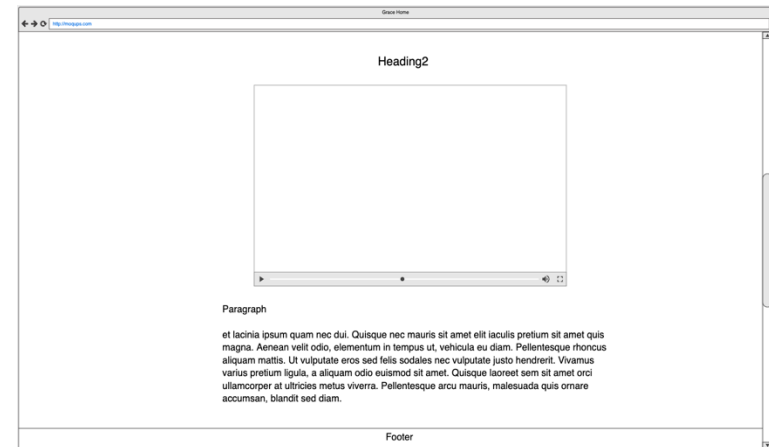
Grace Home

http://moqups.com

Heading2

Paragraph

et lacinia ipsum quam nec dui. Quisque nec mauris sit amet elit iaculis pretium sit amet quis magna. Aenean velit odio, elementum in tempus ut, vehicula eu diam. Pellentesque rhoncus aliquam mattis. Ut vulputate eros sed felis sodales nec vulputate justo hendrerit. Vivamus varius pretium ligula, a aliquam odio euismod sit amet. Quisque laoreet sem sit amet orci ullamcorper at ultricies metus viverra. Pellentesque arcu mauris, malesuada quis ornare accumsan, blandit sed diam.

Footer